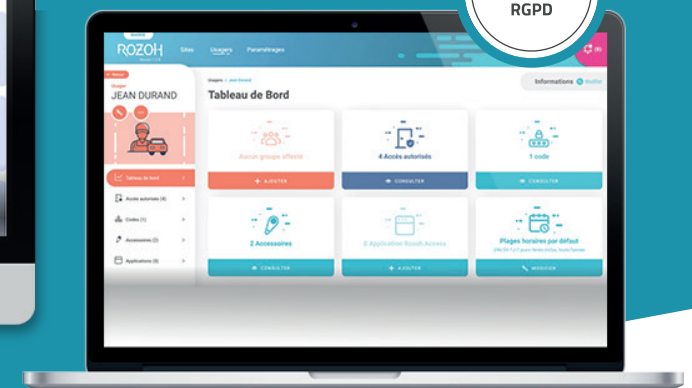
RGPD

ROZOH

Sites Usagers Paramétrages

Usager
JEAN DURAND

Tableau de Bord

Informations

Aucun groupe affecté
+ AJOUTER

4 Accès autorisés
CONSULTER

1 code
CONSULTER

2 Accessoires
CONSULTER

0 Application Rozoh Access
+ AJOUTER

Plages horaires par défaut
MODIFIER

Tableau de bord
Accès autorisés (4)
Codes (1)
Accessoires (2)
Applications (0)